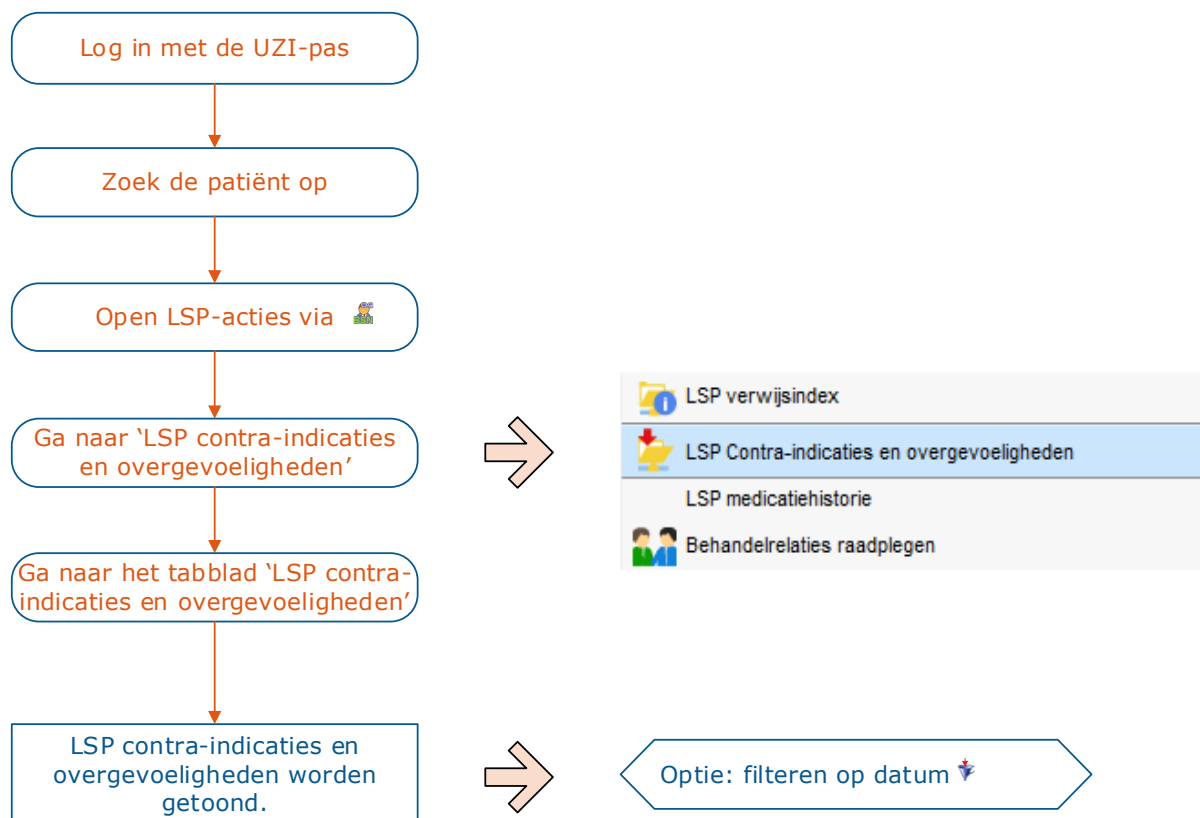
Log in met de UZI-pas

Zoek de patiënt op

Open LSP-acties via

Ga naar ‘LSP contra-indicaties en overgevoeligheden’

LSP verwijsindex

LSP Contra-indicaties en overgevoeligheden

LSP medicatiehistorie

Behandelrelaties raadplegen

Ga naar het tabblad ‘LSP contra-indicaties en overgevoeligheden’

LSP contra-indicaties en overgevoeligheden worden getoond.

Optie: filteren op datum